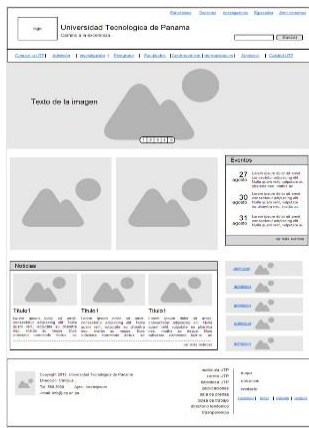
Estudiantes Docentes Investigación Egresados Administrativos

logo

Universidad Tecnologica de Panama
Camino a la excelencia

Buscar

Conoce la UTP | Admisión | Investigación | Postgrados | Facultades | Centros regionales | Internacional | Atención | Cultura UTP

Texto de la imagen

1 2 3 4 5

Eventos

27 agosto
Lorem ipsum dolor sit amet, consectetur adipiscing elit. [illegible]

30 agosto
Lorem ipsum dolor sit amet, consectetur adipiscing elit. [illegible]

31 agosto
Lorem ipsum dolor sit amet, consectetur adipiscing elit. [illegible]

ver más eventos

Noticias

Titulo 1
Lorem ipsum dolor sit amet, consectetur adipiscing elit. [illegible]

Titulo 1
Lorem ipsum dolor sit amet, consectetur adipiscing elit. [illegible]

Titulo 1
Lorem ipsum dolor sit amet, consectetur adipiscing elit. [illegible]

ver más noticias

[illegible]
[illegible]
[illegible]
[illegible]
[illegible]

Copyright 2013. Universidad Tecnologica de Panama
Dirección: Campus
Tel: 560-3000 Apdo: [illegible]
email: info@utp.ac.pa

revista UTP
correo UTP
biblioteca UTP
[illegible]
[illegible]
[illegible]
directorio telefónico
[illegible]

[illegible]
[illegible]
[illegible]

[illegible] | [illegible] | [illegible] | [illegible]